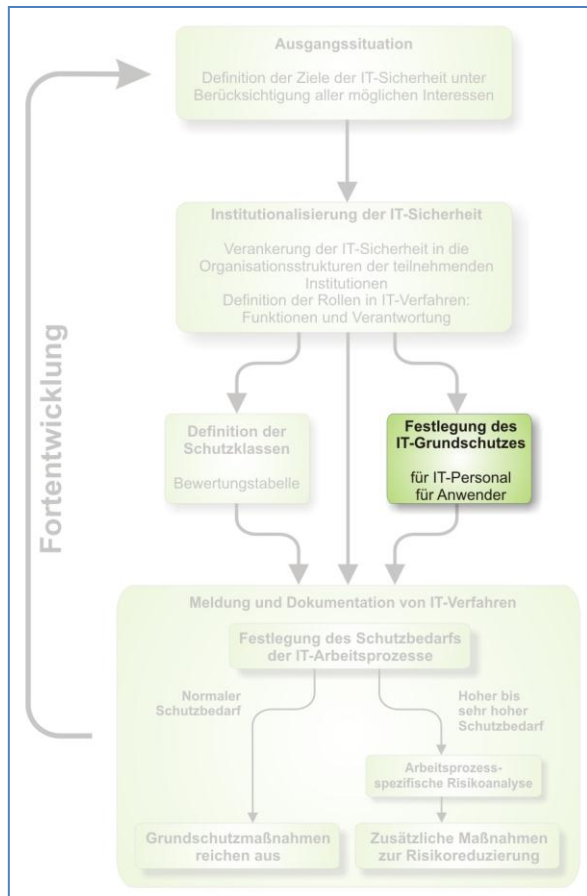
Fortentwicklung

Ausgangssituation

Definition der Ziele der IT-Sicherheit unter Berücksichtigung aller möglichen Interessen

Institutionalisierung der IT-Sicherheit

Verankerung der IT-Sicherheit in die Organisationsstrukturen der teilnehmenden Institutionen
Definition der Rollen in IT-Verfahren: Funktionen und Verantwortung

Definition der Schutzklassen

Bewertungstabelle

Festlegung des IT-Grundschutzes

für IT-Personal
für Anwender

Meldung und Dokumentation von IT-Verfahren

Festlegung des Schutzbedarfs der IT-Arbeitsprozesse

Normaler Schutzbedarf

Hoher bis sehr hoher Schutzbedarf

Arbeitsprozess-spezifische Risikoanalyse

Grundschutzmaßnahmen reichen aus

Zusätzliche Maßnahmen zur Risikoreduzierung